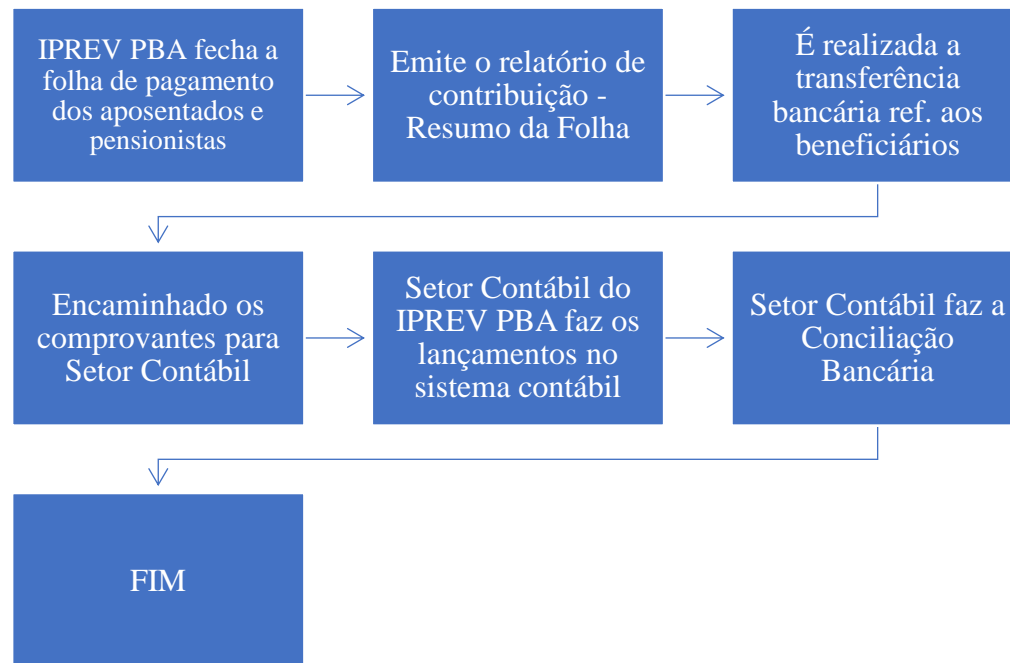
IPREV PBA fecha a folha de pagamento dos aposentados e pensionistas

Emite o relatório de contribuição - Resumo da Folha

É realizada a transferência bancária ref. aos beneficiários

Encaminhado os comprovantes para Setor Contábil

Setor Contábil do IPREV PBA faz os lançamentos no sistema contábil

Setor Contábil faz a Conciliação Bancária

FIM